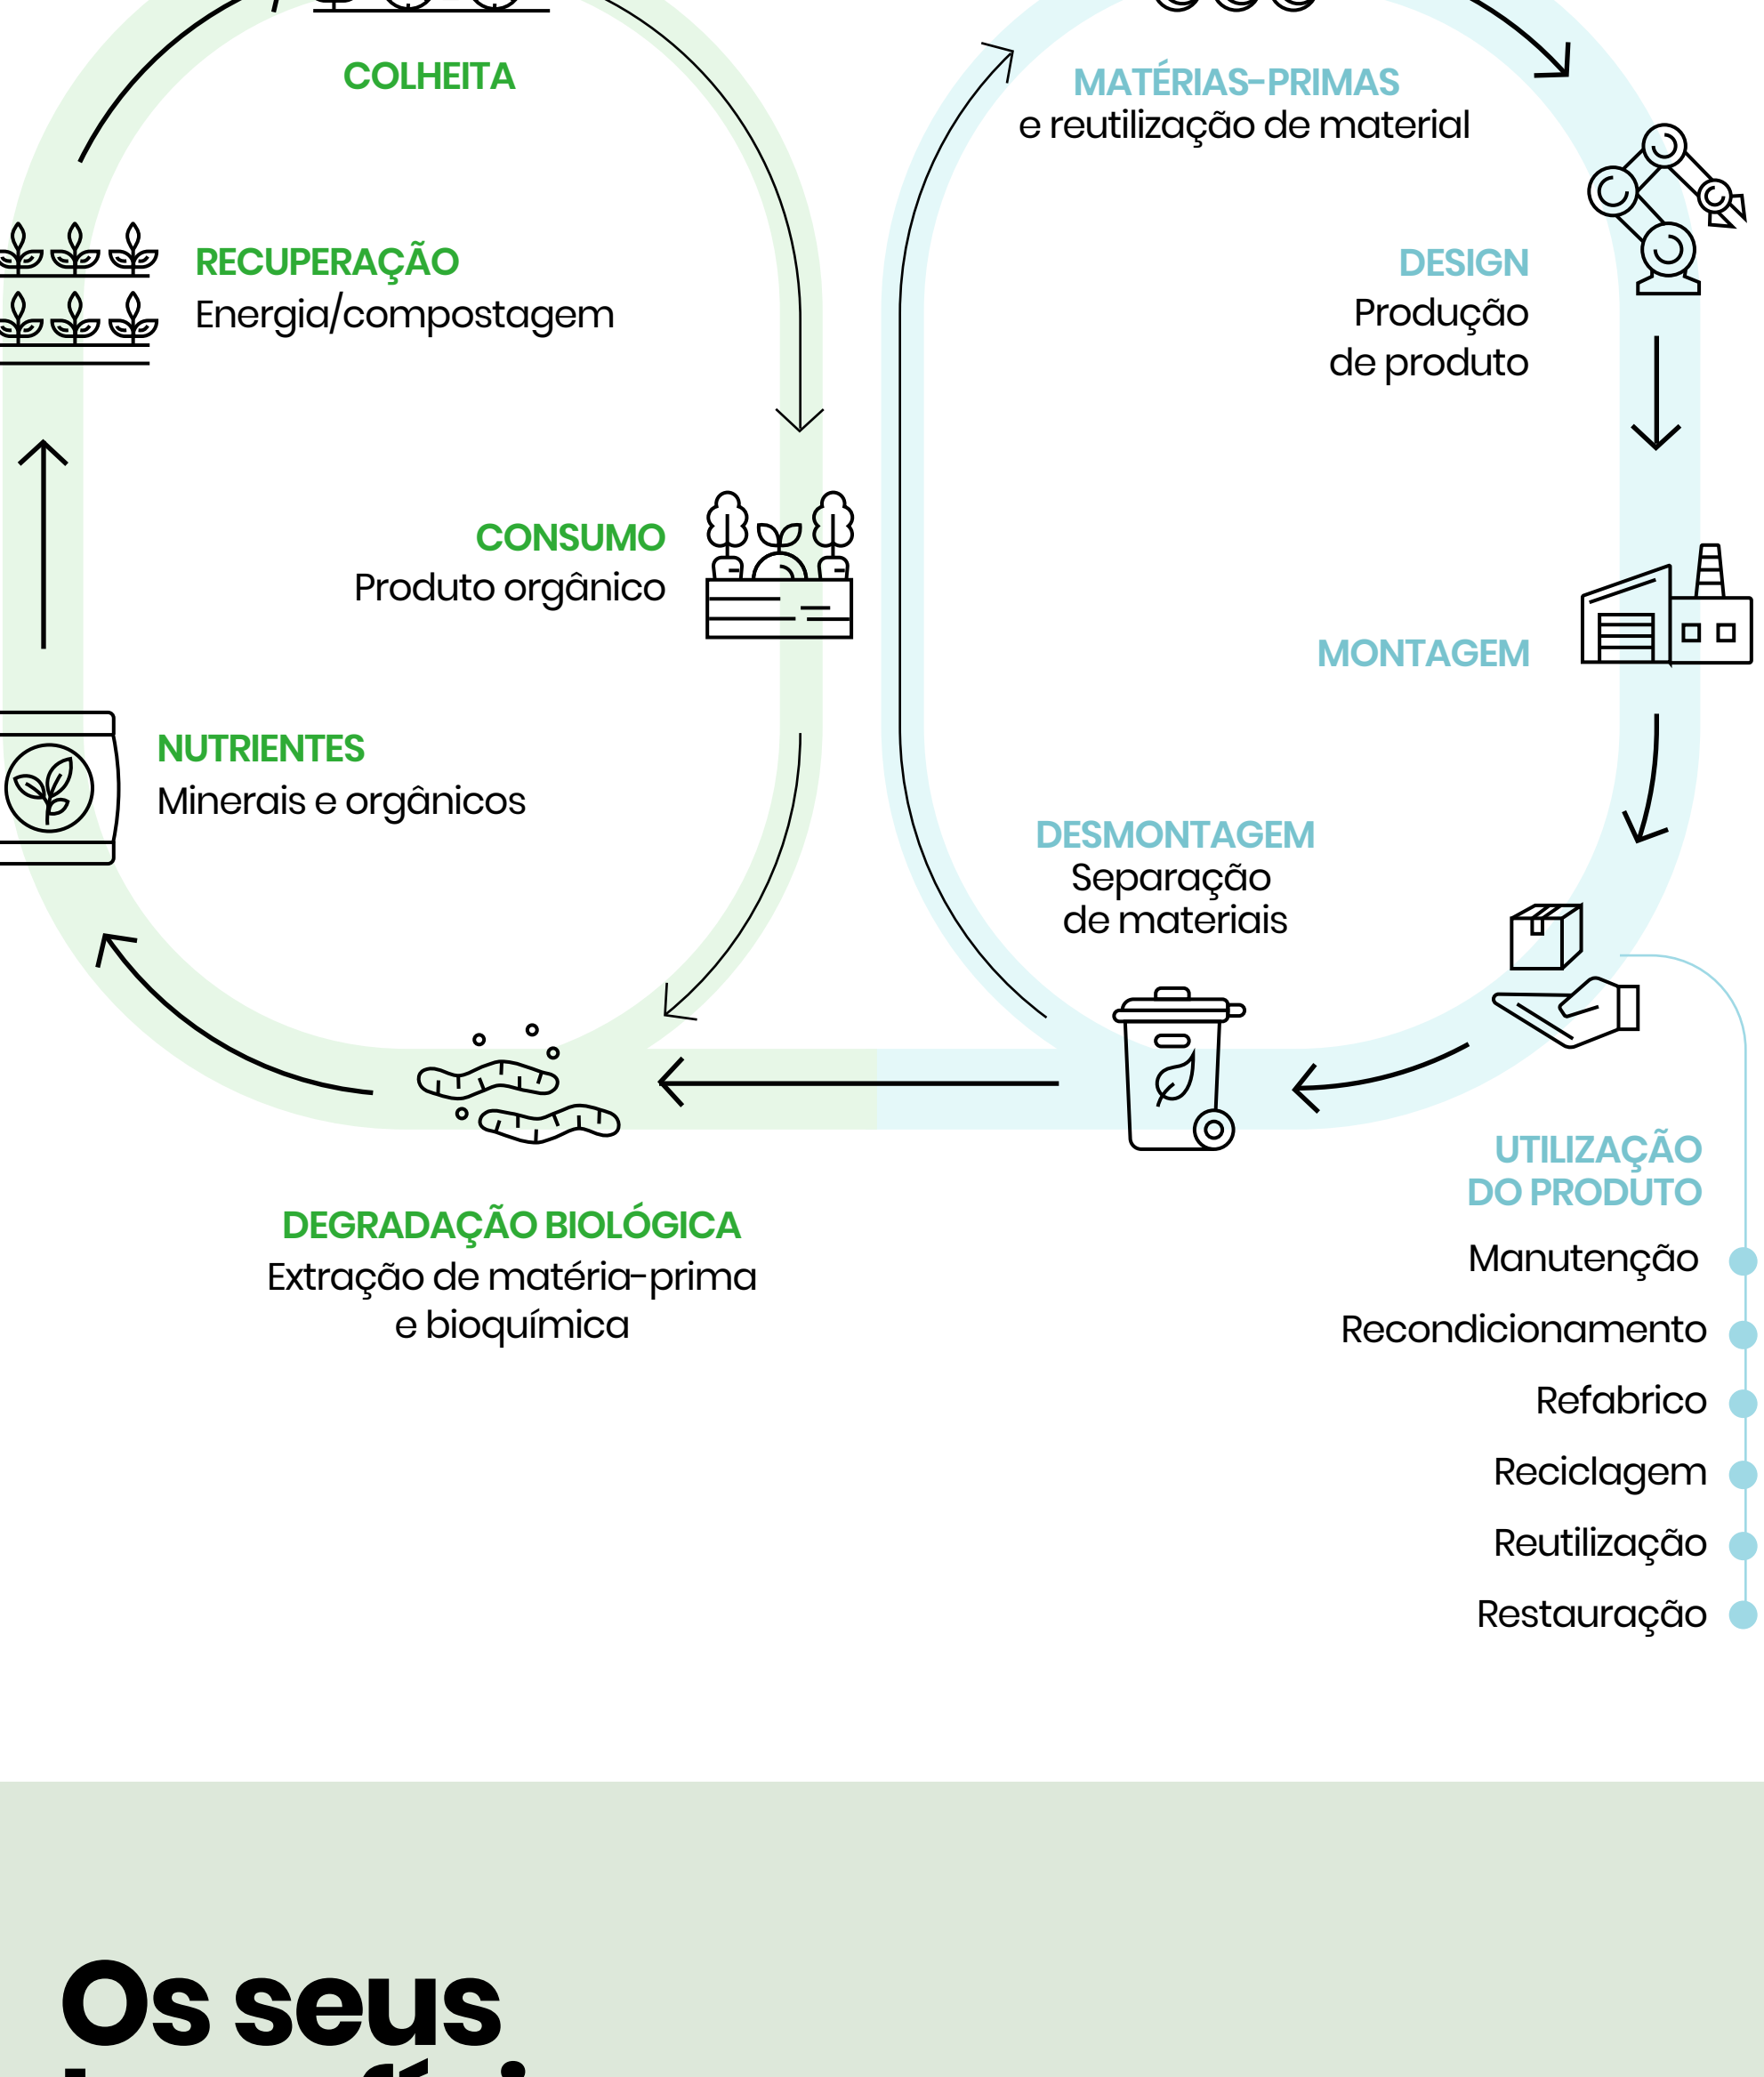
COLHEITA

MATÉRIAS-PRIMAS
e reutilização de material

RECUPERAÇÃO
Energia/compostagem

DESIGN
Produção de produto

CONSUMO
Produto orgânico

MONTAGEM

NUTRIENTES
Minerais e orgânicos

DESMONTAGEM
Separação de materiais

UTILIZAÇÃO DO PRODUTO
Manutenção
Recondicionamento
Refabrico
Reciclagem
Reutilização
Restauração

DEGRADAÇÃO BIOLÓGICA
Extração de matéria-prima e bioquímica

Os seus
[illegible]